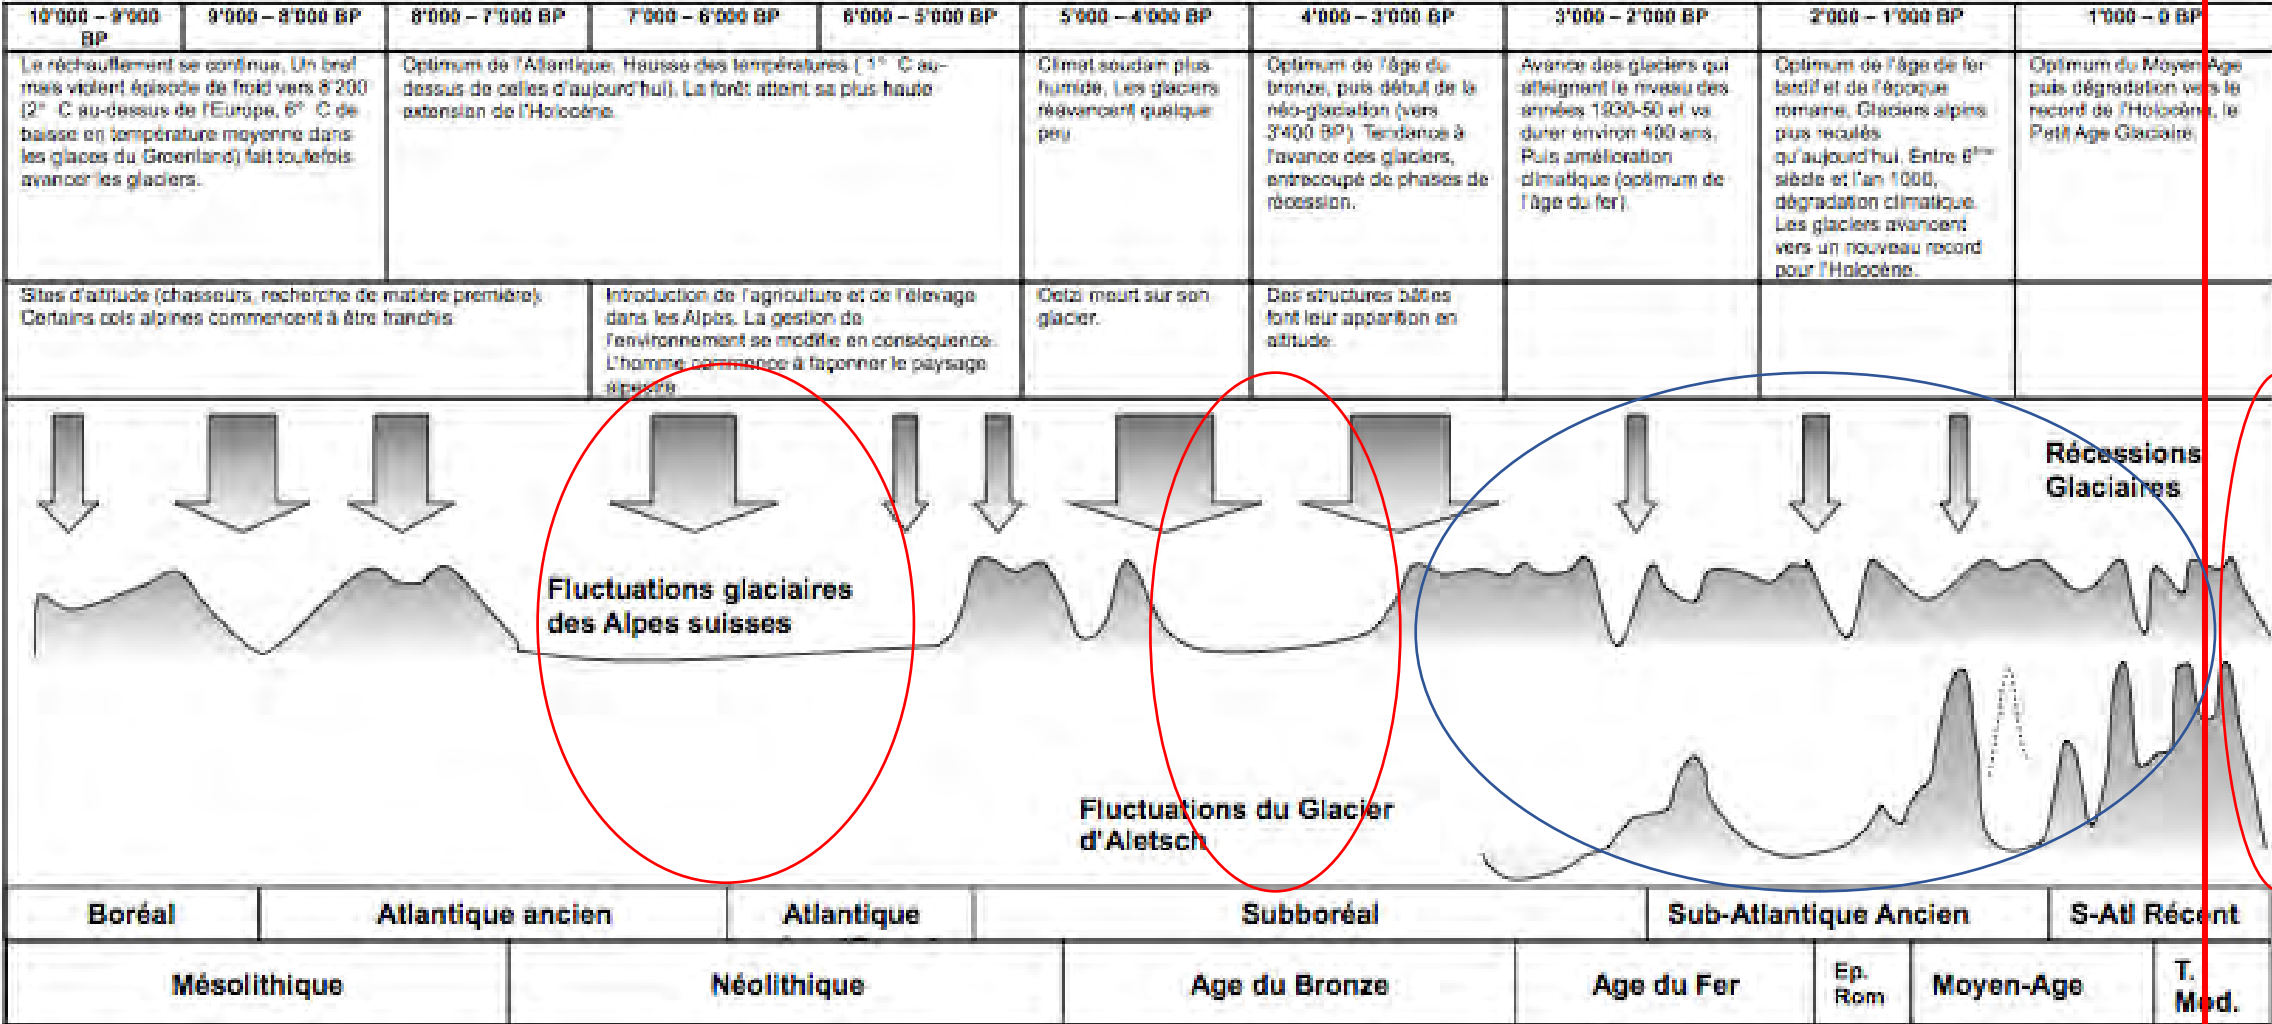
| 10'000 – 9'000 BP | 9'000 – 8'000 BP | 8'000 – 7'000 BP | 7'000 – 6'000 BP | 6'000 – 5'000 BP | 5'000 – 4'000 BP | 4'000 – 3'000 BP | 3'000 – 2'000 BP | 2'000 – 1'000 BP | 1'000 – 0 BP |
|---|---|---|---|---|---|---|---|---|---|
| Le réchauffement se continue. Un bref mais violent épisode de froid vers 8'200 (2° C au-dessus de l'Europe, 6° C de baisse en température moyenne dans les glaces du Groenland) fait toutefois avancer les glaciers. | | Optimum de l'Atlantique. Hausse des températures ( 1° C au-dessus de celles d'aujourd'hui). La forêt atteint sa plus haute extension de l'Holocène. | | | Climat soudain plus humide. Les glaciers réavancent quelque peu | Optimum de l'âge du bronze, puis début de la néo-glaciation (vers 3'400 BP). Tendance à l'avance des glaciers, entrecoupé de phases de récession. | Avance des glaciers qui atteignent le niveau des années 1930-50 et va durer environ 400 ans. Puis amélioration climatique (optimum de l'âge du fer). | Optimum de l'âge de fer tardif et de l'époque romaine. Glaciers alpins plus reculés qu'aujourd'hui. Entre 6ème siècle et l'an 1000, dégradation climatique. Les glaciers avancent vers un nouveau record pour l'Holocène. | Optimum du Moyen-Age puis dégradation vers le record de l'Holocène, le Petit Age Glaciaire. |
| Sites d'altitude (chasseurs, recherche de matière première). Certains cols alpines commencent à être franchis | | | Introduction de l'agriculture et de l'élevage dans les Alpes. La gestion de l'environnement se modifie en conséquence. L'homme commence à façonner le paysage alpestre | | Oetzi meurt sur son glacier. | Des structures bâties font leur apparition en altitude. | | | |

Récessions Glaciaires

Fluctuations glaciaires des Alpes suisses

Fluctuations du Glacier d'Aletsch

| Boréal | Atlantique ancien | Atlantique | Subboréal | Sub-Atlantique Ancien | S-Atl Récent |
|---|---|---|---|---|---|

| Mésolithique | Néolithique | Age du Bronze | Age du Fer | Ep. Rom | Moyen-Age | T. Mod. |
|---|---|---|---|---|---|---|